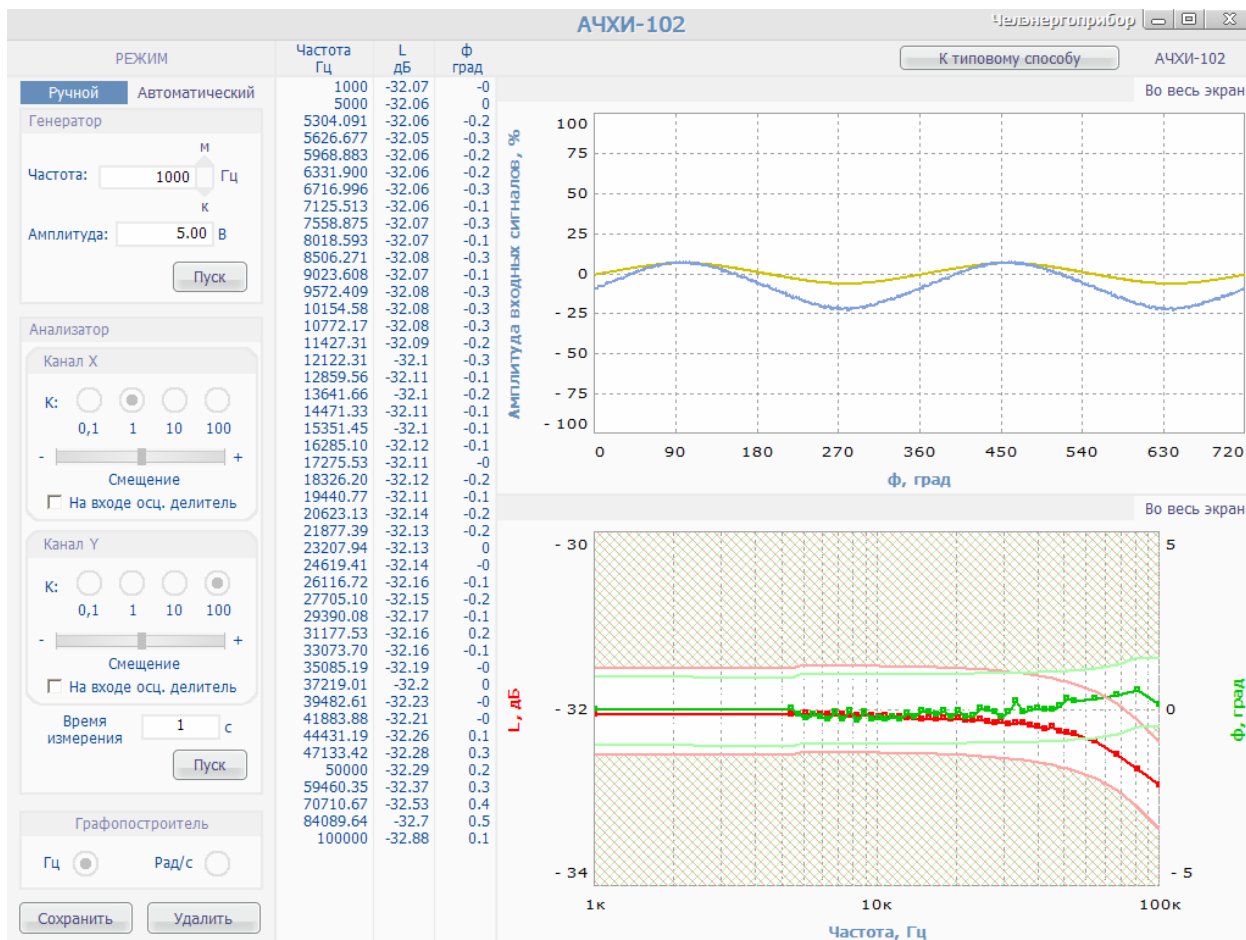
АЧХИ-102

Челэнергоприбор

РЕЖИМ

Ручной Автоматический

Генератор

Частота: 1000 Гц

м

к

Амплитуда: 5.00 В

Пуск

Анализатор

Канал X

К:

0,1 1 10 100

- +

Смещение

На входе осц. делитель

Канал Y

К:

0,1 1 10 100

- +

Смещение

На входе осц. делитель

Время измерения 1 с

Пуск

Графопостроитель

Гц Рад/с

Сохранить Удалить

| Частота Гц | L дБ | ф град |
|---|---|---|
| 1000 | -32.07 | -0 |
| 5000 | -32.06 | 0 |
| 5304.091 | -32.06 | -0.2 |
| 5626.677 | -32.05 | -0.3 |
| 5968.883 | -32.06 | -0.2 |
| 6331.900 | -32.06 | -0.2 |
| 6716.996 | -32.06 | -0.3 |
| 7125.513 | -32.06 | -0.1 |
| 7558.875 | -32.07 | -0.3 |
| 8018.593 | -32.07 | -0.1 |
| 8506.271 | -32.08 | -0.3 |
| 9023.608 | -32.07 | -0.1 |
| 9572.409 | -32.08 | -0.3 |
| 10154.58 | -32.08 | -0.3 |
| 10772.17 | -32.08 | -0.3 |
| 11427.31 | -32.09 | -0.2 |
| 12122.31 | -32.1 | -0.3 |
| 12859.56 | -32.11 | -0.1 |
| 13641.66 | -32.1 | -0.2 |
| 14471.33 | -32.11 | -0.1 |
| 15351.45 | -32.1 | -0.1 |
| 16285.10 | -32.12 | -0.1 |
| 17275.53 | -32.11 | -0 |
| 18326.20 | -32.12 | -0.2 |
| 19440.77 | -32.11 | -0.1 |
| 20623.13 | -32.14 | -0.2 |
| 21877.39 | -32.13 | -0.2 |
| 23207.94 | -32.13 | 0 |
| 24619.41 | -32.14 | -0 |
| 26116.72 | -32.16 | -0.1 |
| 27705.10 | -32.15 | -0.2 |
| 29390.08 | -32.17 | -0.1 |
| 31177.53 | -32.16 | 0.2 |
| 33073.70 | -32.16 | -0.1 |
| 35085.19 | -32.19 | -0 |
| 37219.01 | -32.2 | 0 |
| 39482.61 | -32.23 | -0 |
| 41883.88 | -32.21 | -0 |
| 44431.19 | -32.26 | 0.1 |
| 47133.42 | -32.28 | 0.3 |
| 50000 | -32.29 | 0.2 |
| 59460.35 | -32.37 | 0.3 |
| 70710.67 | -32.53 | 0.4 |
| 84089.64 | -32.7 | 0.5 |
| 100000 | -32.88 | 0.1 |

К типовому способу

АЧХИ-102

Во весь экран

Амплитуда входных сигналов, %

100 75 50 25 0 -25 -50 -75 -100

0 90 180 270 360 450 540 630 720

ф, град

Во весь экран

L, дБ

-30 -32 -34

ф, град

5 0 -5

1к 10к 100к

Частота, Гц